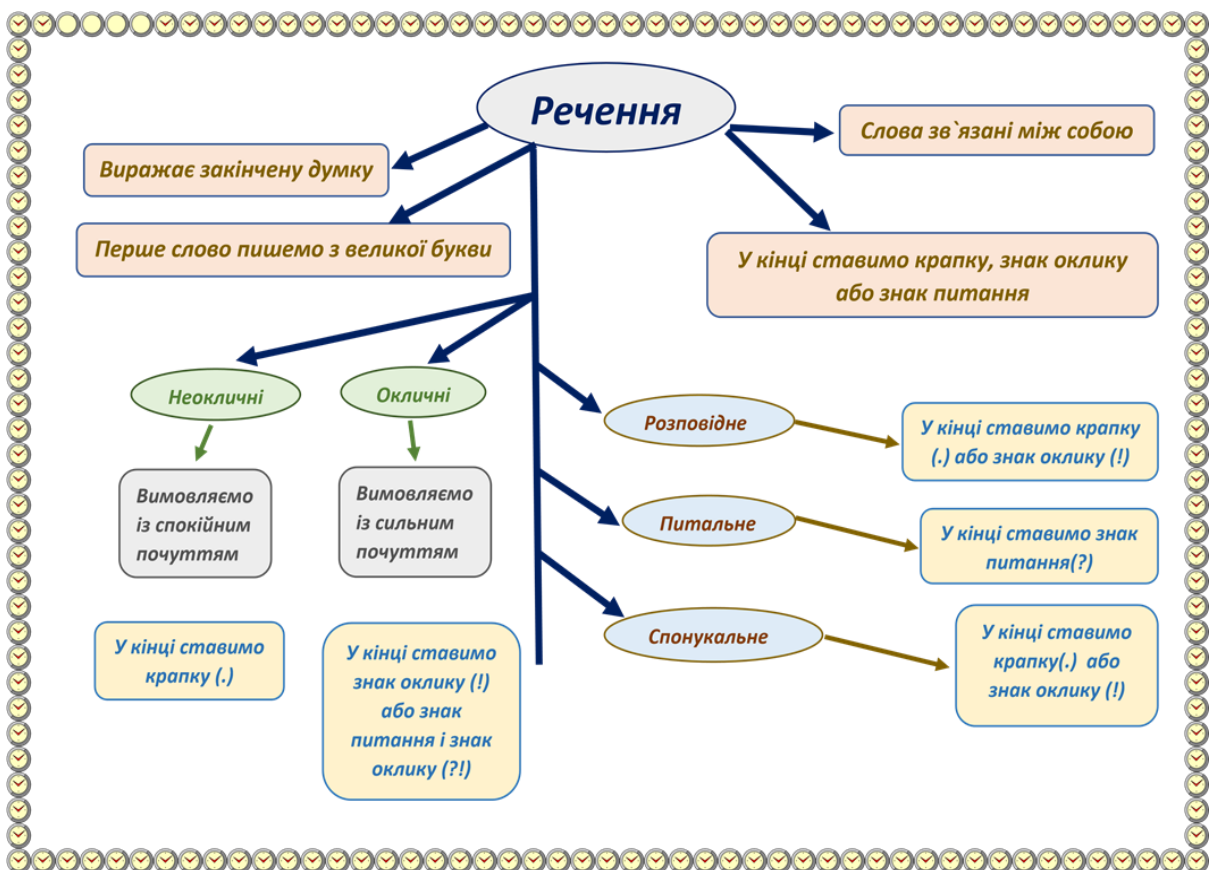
Речення

Виражає закінчену думку

Перше слово пишемо з великої букви

Слова зв`язані між собою

У кінці ставимо крапку, знак оклику або знак питання

Неокличні

Вимовляємо із спокійним почуттям

У кінці ставимо крапку (.)

Окличні

Вимовляємо із сильним почуттям

У кінці ставимо знак оклику (!) або знак питання і знак оклику (?!)

Розповідне

У кінці ставимо крапку (.) або знак оклику (!)

Питальне

У кінці ставимо знак питання(?)

Спонукальне

У кінці ставимо крапку(.) або знак оклику (!)